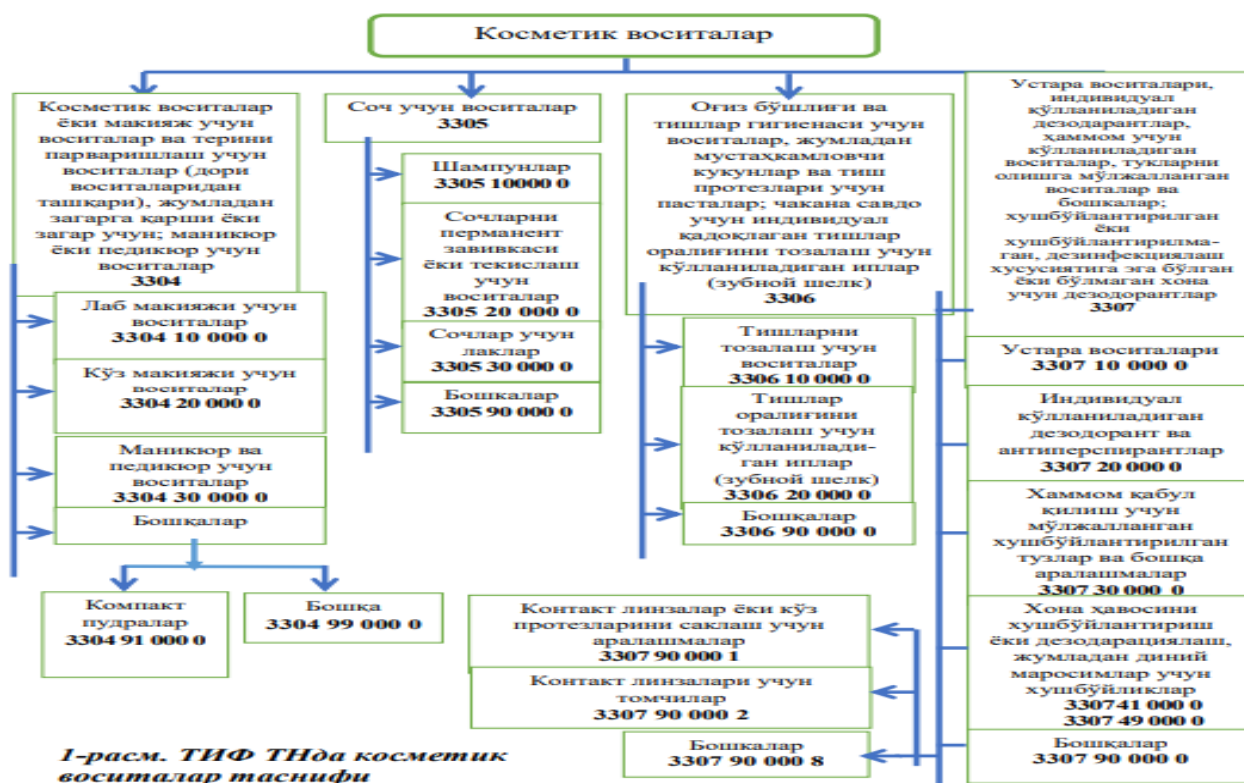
Косметик воситалар

Косметик воситалар ёки макияж учун воситалар ва терини парваришлаш учун воситалар (дори воситаларидан ташқари), жумладан загарга қарши ёки загар учун; маникюр ёки педикюр учун воситалар
3304

Лаб макияжи учун воситалар
3304 10 000 0

Кўз макияжи учун воситалар
3304 20 000 0

Маникюр ва педикюр учун воситалар
3304 30 000 0

Бошқалар

Компакт пудралар
3304 91 000 0

Бошқа
3304 99 000 0

Соч учун воситалар
3305

Шампунлар
3305 10000 0

Сочларни перманент завивкаси ёки текислаш учун воситалар
3305 20 000 0

Сочлар учун лаклар
3305 30 000 0

Бошқалар
3305 90 000 0

Оғиз бўшлиғи ва тишлар гигиенаси учун воситалар, жумладан мустаҳкамловчи кукунлар ва тиш протезлари учун пасталар; чакана савдо учун индивидуал қадоқланган тишлар оралиғини тозалаш учун қўлланиладиган иплар (зубной шелк)
3306

Тишларни тозалаш учун воситалар
3306 10 000 0

Тишлар оралиғини тозалаш учун қўлланиладиган иплар (зубной шелк)
3306 20 000 0

Бошқалар
3306 90 000 0

Устара воситалари, индивидуал қўлланиладиган дезодорантлар, ҳаммом учун қўлланиладиган воситалар, тукларни олишга мўлжалланган воситалар ва бошқалар; хушбўйлантирилган ёки хушбўйлантирилмаган, дезинфекциялаш хусусиятига эга бўлган ёки бўлмаган хона учун дезодорантлар
3307

Устара воситалари
3307 10 000 0

Индивидуал қўлланиладиган дезодорант ва антиперспирантлар
3307 20 000 0

Ҳаммом қабул қилиш учун мўлжалланган хушбўйлантирилган тузлар ва бошқа аралашмалар
3307 30 000 0

Хона ҳавосини хушбўйлантириш ёки дезодарациялаш, жумладан диний маросимлар учун хушбўйликлар
330741 000 0
3307 49 000 0

Бошқалар
3307 90 000 0

Контакт линзалар ёки кўз протезларини саклаш учун аралашмалар
3307 90 000 1

Контакт линзалари учун томчилар
3307 90 000 2

Бошқалар
3307 90 000 8

1-расм. ТИФ ТНда косметик воситалар таснифи